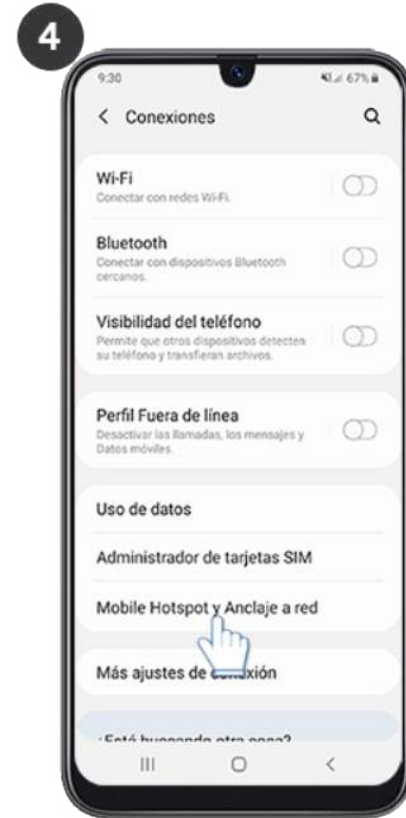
4

9:30 67%

< Conexiones

Wi-Fi
Conectar con redes Wi-Fi.

Bluetooth
Conectar con dispositivos Bluetooth cercanos.

Visibilidad del teléfono
Permite que otros dispositivos detecten su teléfono y transfieran archivos.

Perfil Fuera de línea
Desactivar las llamadas, los mensajes y Datos móviles.

Uso de datos

Administrador de tarjetas SIM

Mobile Hotspot y Anclaje a red

Más ajustes de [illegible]xión

¿Está buscando otra cosa?

III O <